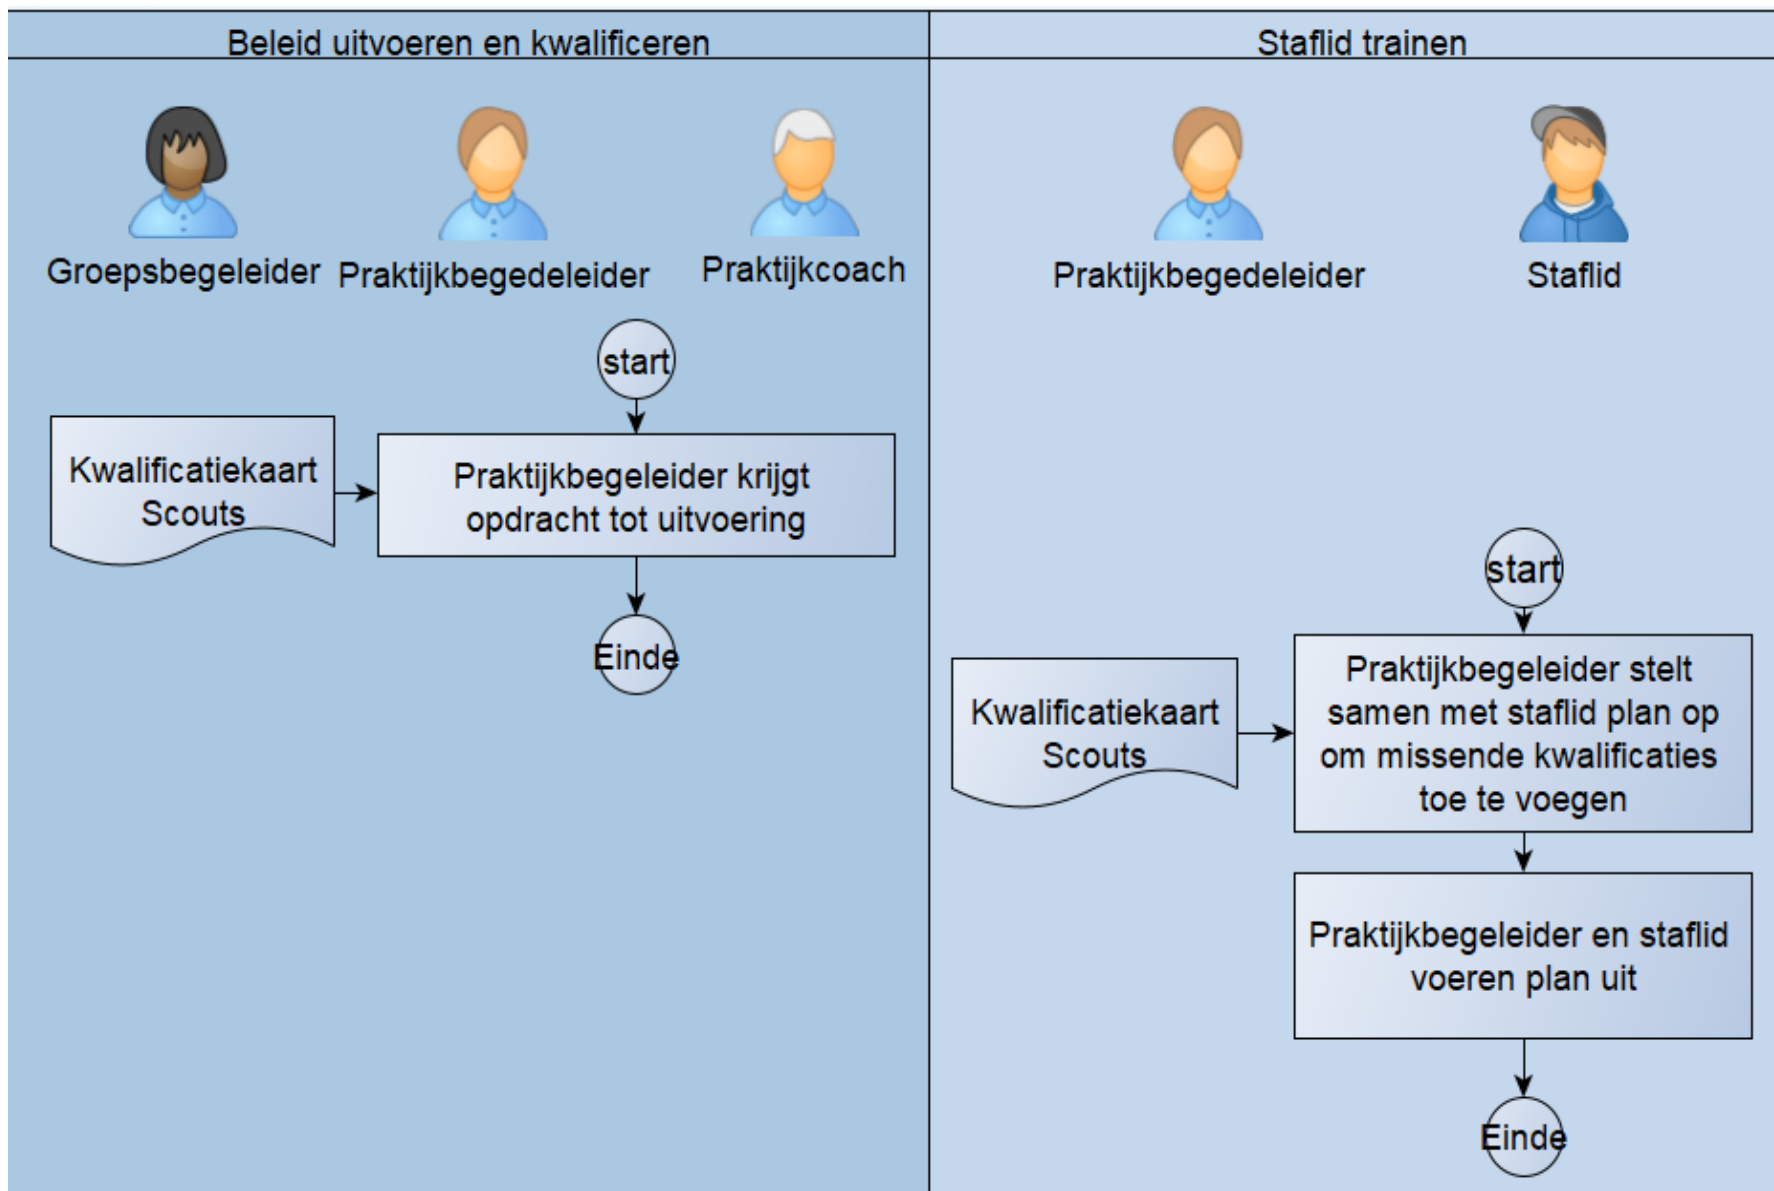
Beleid uitvoeren en kwalificeren

Groepsbegeleider Praktijkbegedeleider Praktijkcoach

start

Kwalificatiekaart Scouts

Praktijkbegeleider krijgt opdracht tot uitvoering

Einde

Staflid trainen

Praktijkbegedeleider Staflid

start

Kwalificatiekaart Scouts

Praktijkbegeleider stelt samen met staflid plan op om missende kwalificaties toe te voegen

Praktijkbegeleider en staflid voeren plan uit

Einde